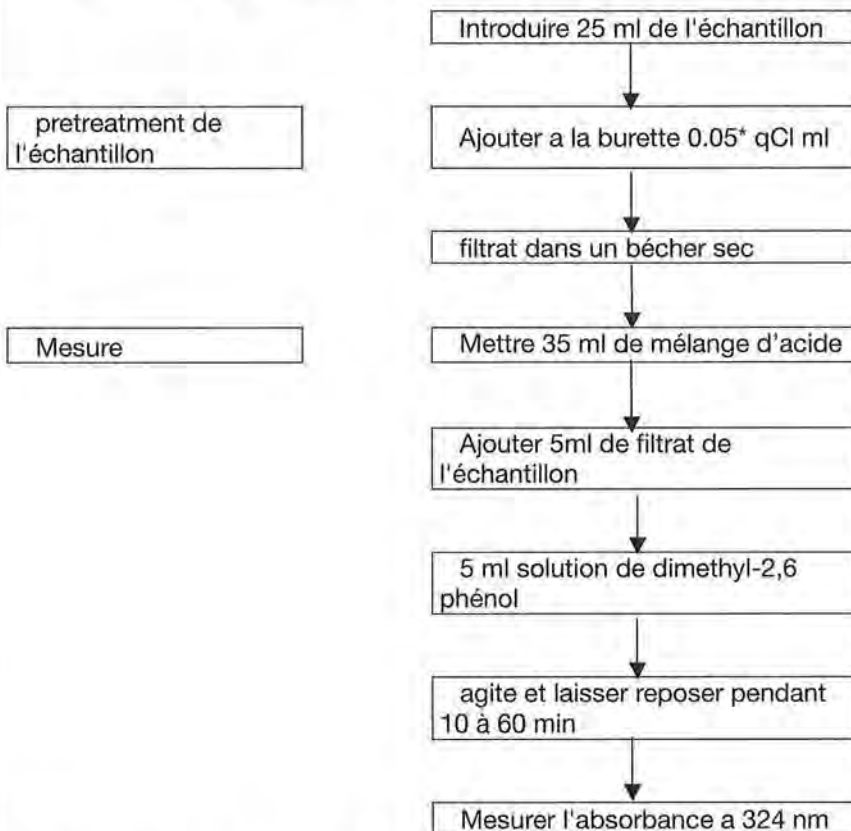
Introduire 25 ml de l'échantillon

pretreatment de l'échantillon

Ajouter a la burette 0.05* qCl ml

filtrat dans un bécher sec

Mesure

Mettre 35 ml de mélange d'acide

Ajouter 5ml de filtrat de l'échantillon

5 ml solution de dimethyl-2,6 phénol

agite et laisser reposer pendant 10 à 60 min

Mesurer l'absorbance a 324 nm